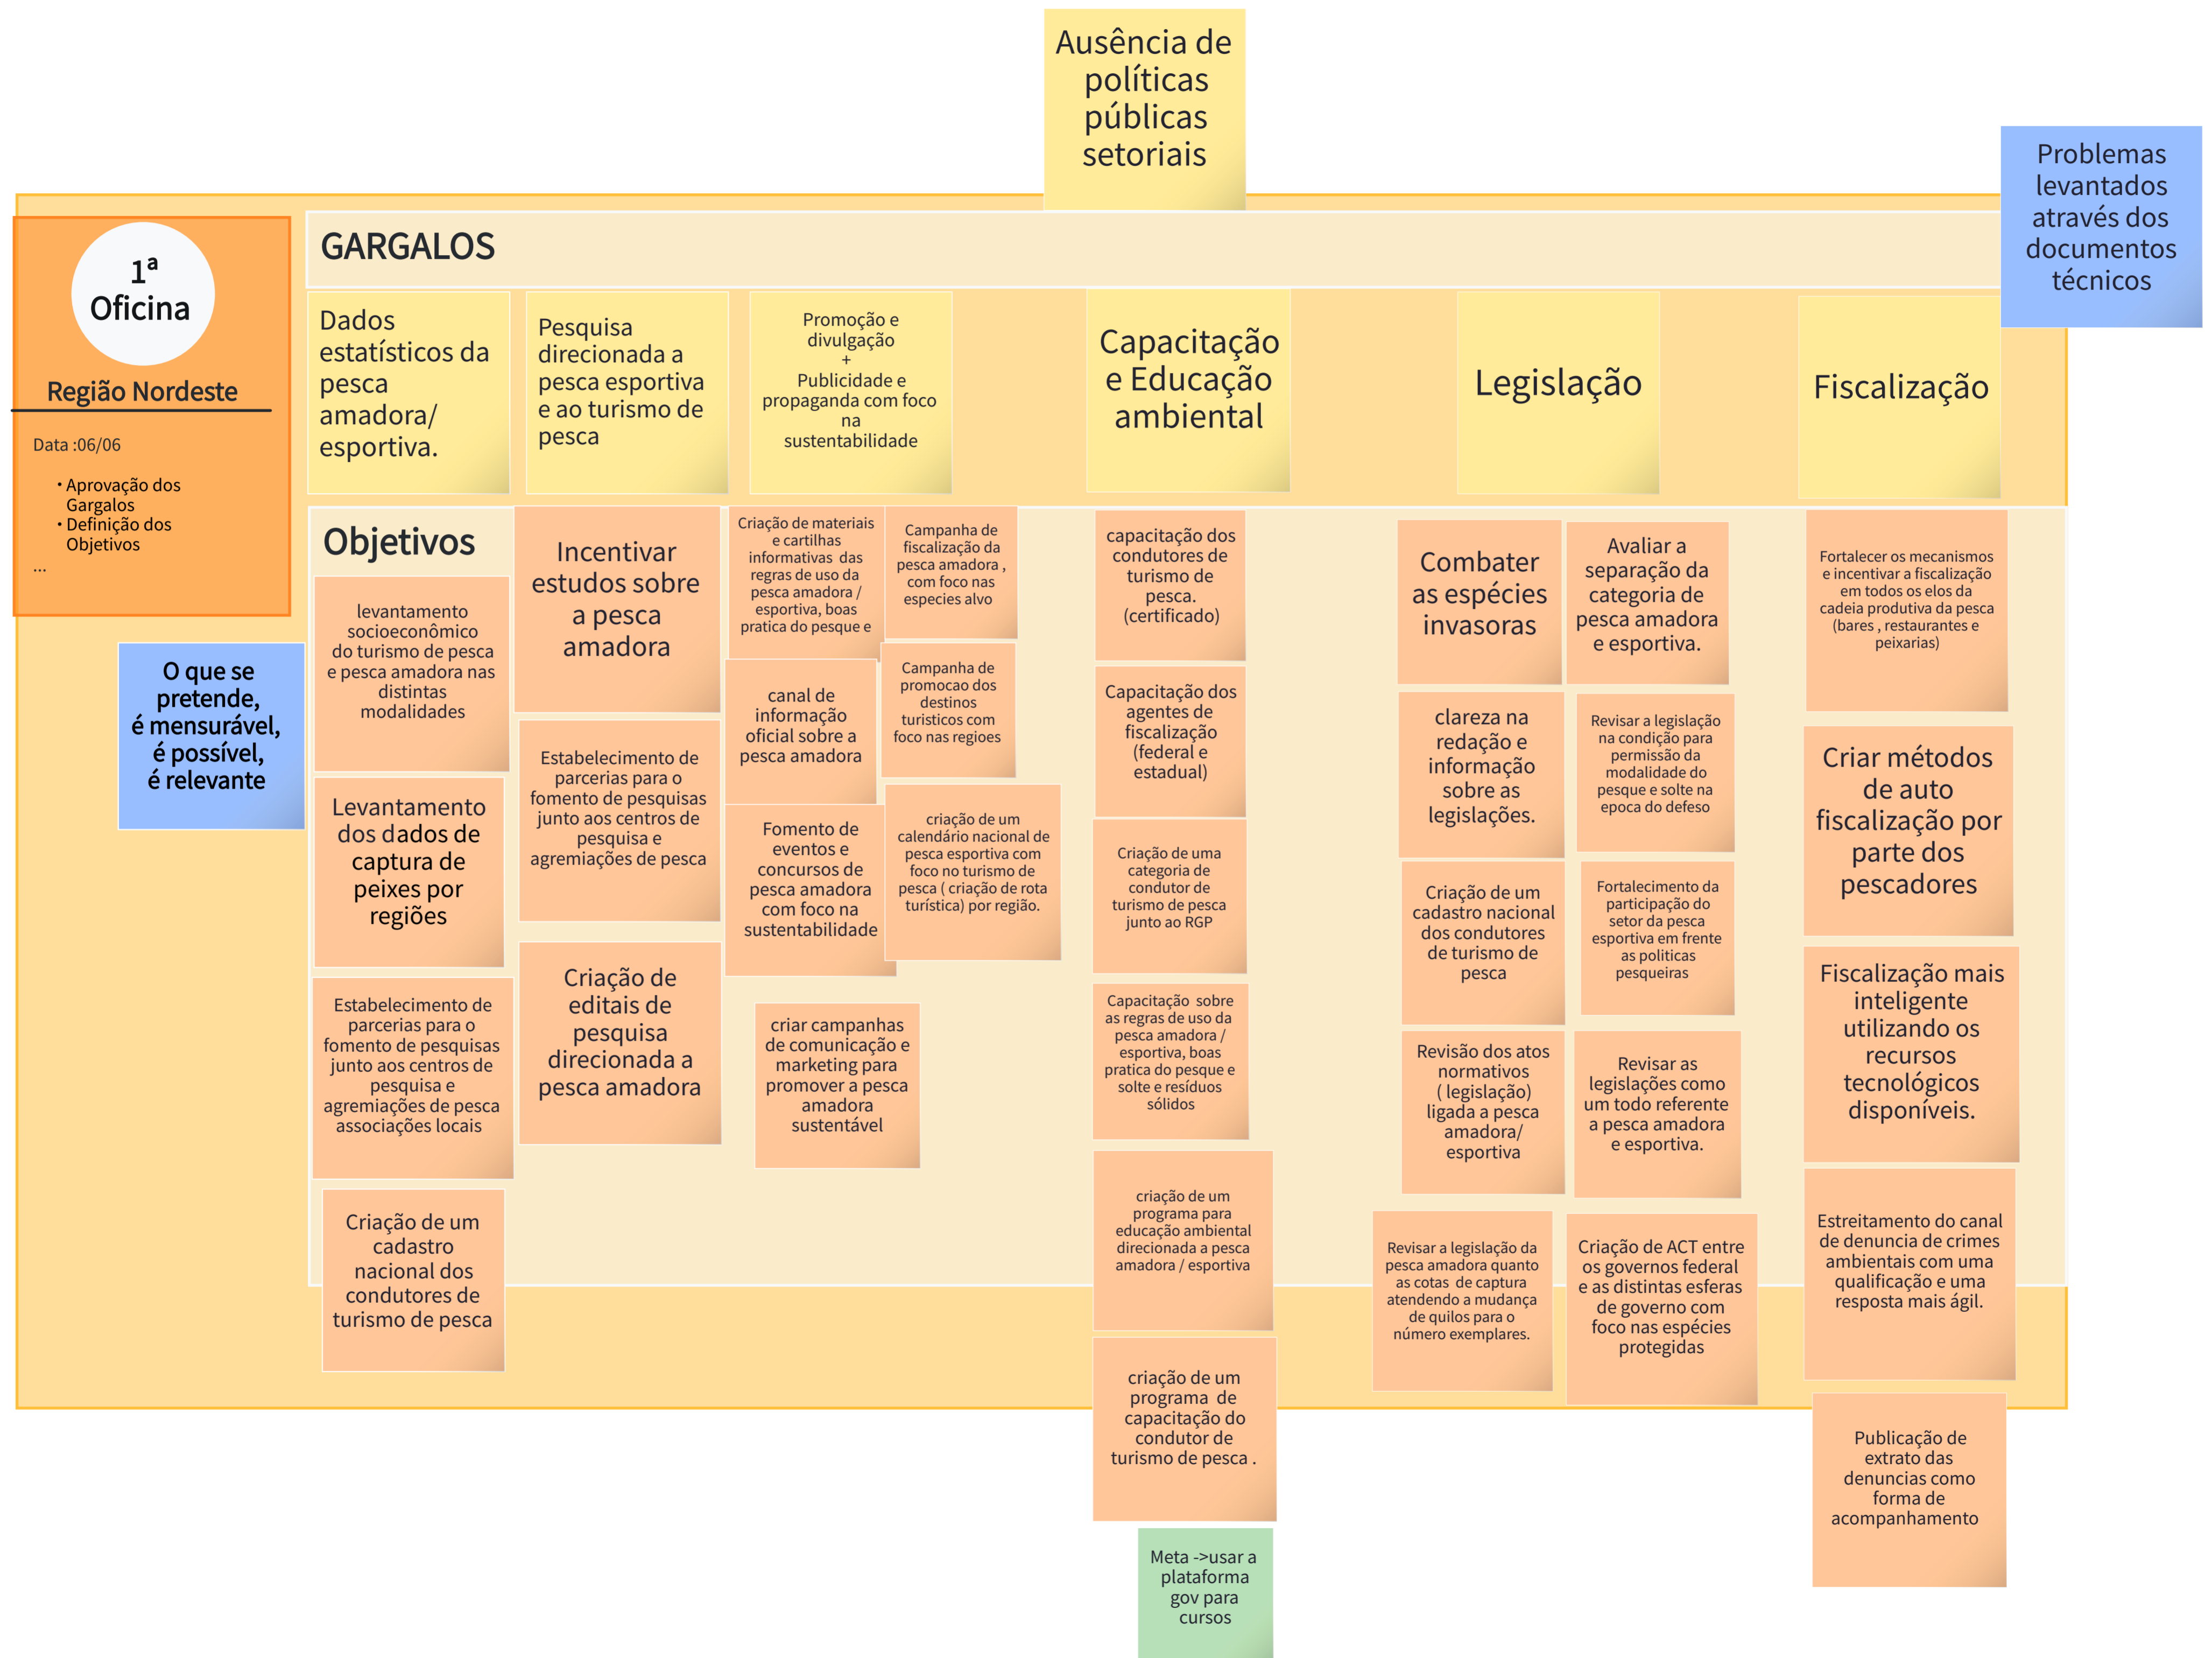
Ausência de políticas públicas setoriais

Problemas levantados através dos documentos técnicos

1ª Oficina

Região Nordeste

Data :06/06

• Aprovação dos Gargalos
• Definição dos Objetivos
...

O que se pretende, é mensurável, é possível, é relevante

GARGALOS

Dados estatísticos da pesca amadora/ esportiva.

Pesquisa direcionada a pesca esportiva e ao turismo de pesca

Promoção e divulgação + Publicidade e propaganda com foco na sustentabilidade

Capacitação e Educação ambiental

Legislação

Fiscalização

Objetivos

levantamento socioeconômico do turismo de pesca e pesca amadora nas distintas modalidades

Levantamento dos dados de captura de peixes por regiões

Estabelecimento de parcerias para o fomento de pesquisas junto aos centros de pesquisa e agremiações de pesca associações locais

Criação de um cadastro nacional dos condutores de turismo de pesca

Incentivar estudos sobre a pesca amadora

Estabelecimento de parcerias para o fomento de pesquisas junto aos centros de pesquisa e agremiações de pesca

Criação de editais de pesquisa direcionada a pesca amadora

Criação de materiais e cartilhas informativas das regras de uso da pesca amadora / esportiva, boas pratica do pesque e

Campanha de fiscalização da pesca amadora , com foco nas especies alvo

canal de informação oficial sobre a pesca amadora

Campanha de promocao dos destinos turisticos com foco nas regioes

Fomento de eventos e concursos de pesca amadora com foco na sustentabilidade

criação de um calendário nacional de pesca esportiva com foco no turismo de pesca ( criação de rota turística) por região.

criar campanhas de comunicação e marketing para promover a pesca amadora sustentável

capacitação dos condutores de turismo de pesca. (certificado)

Capacitação dos agentes de fiscalização (federal e estadual)

Criação de uma categoria de condutor de turismo de pesca junto ao RGP

Capacitação sobre as regras de uso da pesca amadora / esportiva, boas pratica do pesque e solte e resíduos sólidos

criação de um programa para educação ambiental direcionada a pesca amadora / esportiva

criação de um programa de capacitação do condutor de turismo de pesca .

Meta ->usar a plataforma gov para cursos

Combater as espécies invasoras

Avaliar a separação da categoria de pesca amadora e esportiva.

clareza na redação e informação sobre as legislações.

Revisar a legislação na condição para permissão da modalidade do pesque e solte na epoca do defeso

Criação de um cadastro nacional dos condutores de turismo de pesca

Fortalecimento da participação do setor da pesca esportiva em frente as politicas pesqueiras

Revisão dos atos normativos ( legislação) ligada a pesca amadora/ esportiva

Revisar as legislações como um todo referente a pesca amadora e esportiva.

Revisar a legislação da pesca amadora quanto as cotas de captura atendendo a mudança de quilos para o número exemplares.

Criação de ACT entre os governos federal e as distintas esferas de governo com foco nas espécies protegidas

Fortalecer os mecanismos e incentivar a fiscalização em todos os elos da cadeia produtiva da pesca (bares , restaurantes e peixarias)

Criar métodos de auto fiscalização por parte dos pescadores

Fiscalização mais inteligente utilizando os recursos tecnológicos disponíveis.

Estreitamento do canal de denuncia de crimes ambientais com uma qualificação e uma resposta mais ágil.

Publicação de extrato das denuncias como forma de acompanhamento